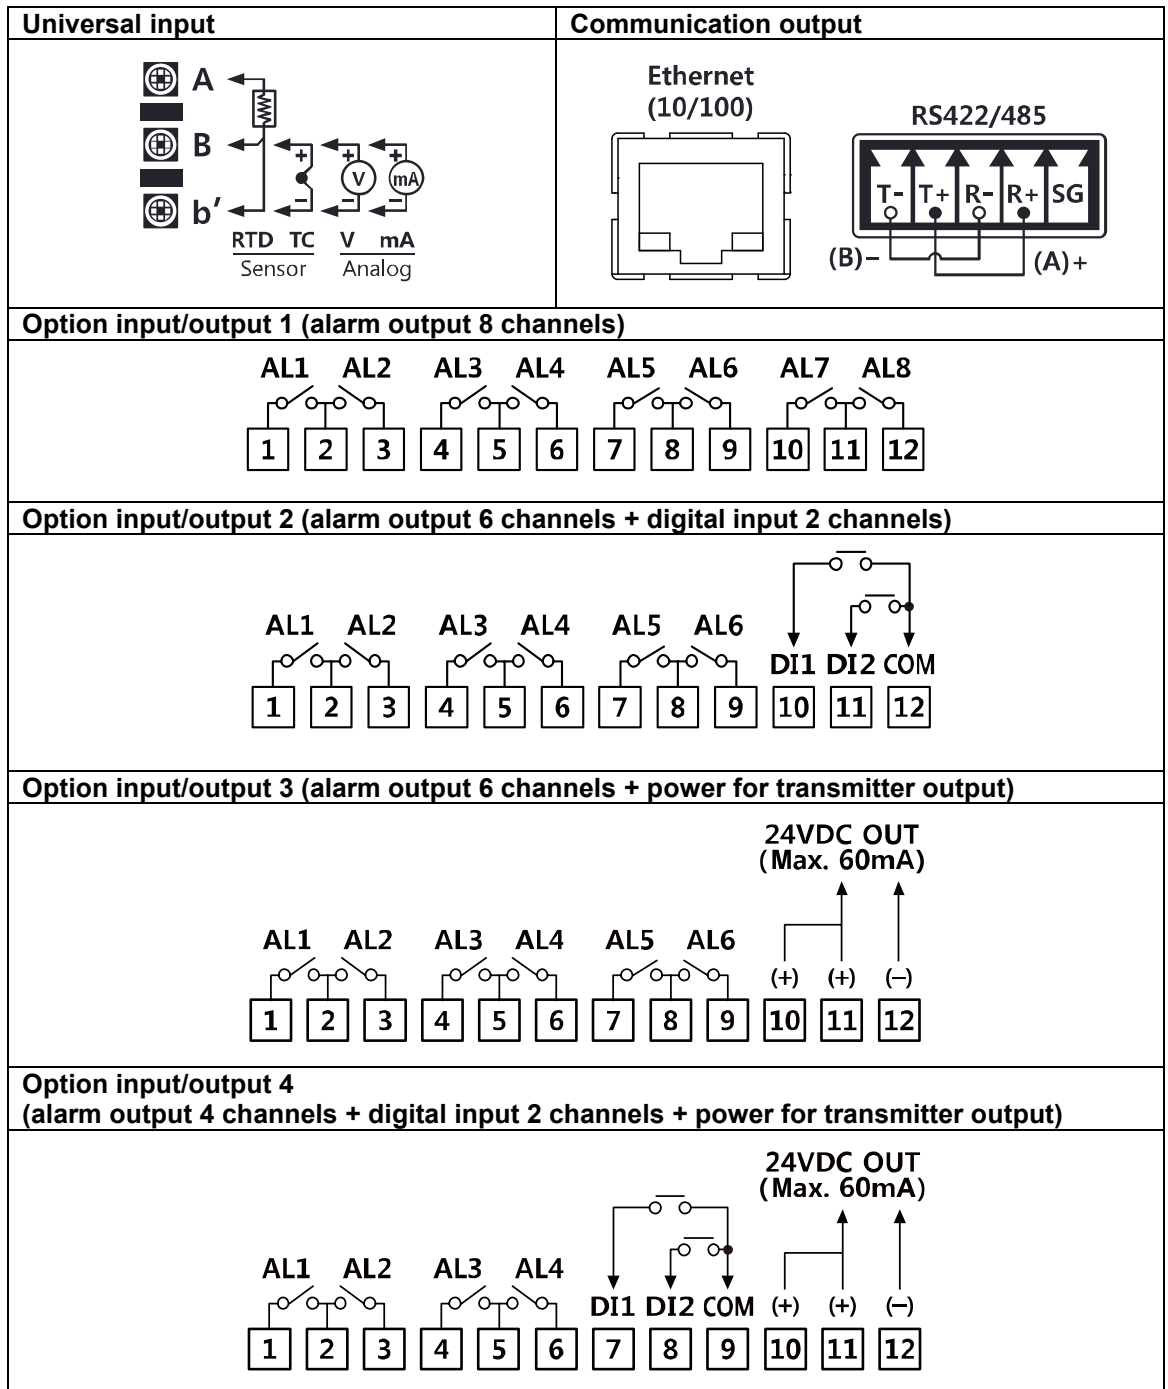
| Universal input | Communication output |
|---|---|
| A<br>B<br>b'<br>+ − + V − + mA −<br>RTD TC V mA<br>Sensor Analog | Ethernet (10/100)<br>RS422/485<br>T- T+ R- R+ SG<br>(B)− (A)+ |

Option input/output 1 (alarm output 8 channels)

AL1 AL2 AL3 AL4 AL5 AL6 AL7 AL8
1 2 3 4 5 6 7 8 9 10 11 12

Option input/output 2 (alarm output 6 channels + digital input 2 channels)

AL1 AL2 AL3 AL4 AL5 AL6 DI1 DI2 COM
1 2 3 4 5 6 7 8 9 10 11 12

Option input/output 3 (alarm output 6 channels + power for transmitter output)

24VDC OUT
(Max. 60mA)

AL1 AL2 AL3 AL4 AL5 AL6 (+) (+) (−)
1 2 3 4 5 6 7 8 9 10 11 12

Option input/output 4
(alarm output 4 channels + digital input 2 channels + power for transmitter output)

24VDC OUT
(Max. 60mA)

AL1 AL2 AL3 AL4 DI1 DI2 COM (+) (+) (−)
1 2 3 4 5 6 7 8 9 10 11 12